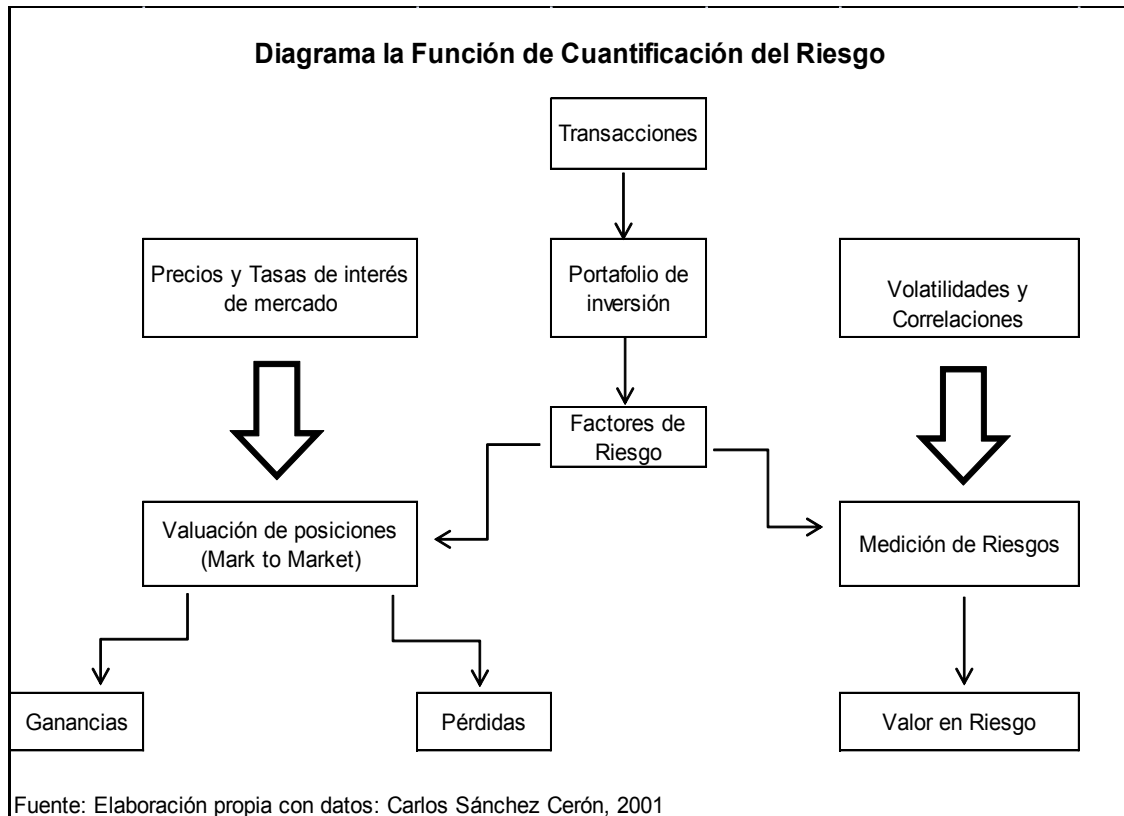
Diagrama la Función de Cuantificación del Riesgo

Transacciones

Precios y Tasas de interés de mercado

Portafolio de inversión

Volatilidades y Correlaciones

Factores de Riesgo

Valuación de posiciones (Mark to Market)

Medición de Riesgos

Ganancias

Pérdidas

Valor en Riesgo

Fuente: Elaboración propia con datos: Carlos Sánchez Cerón, 2001